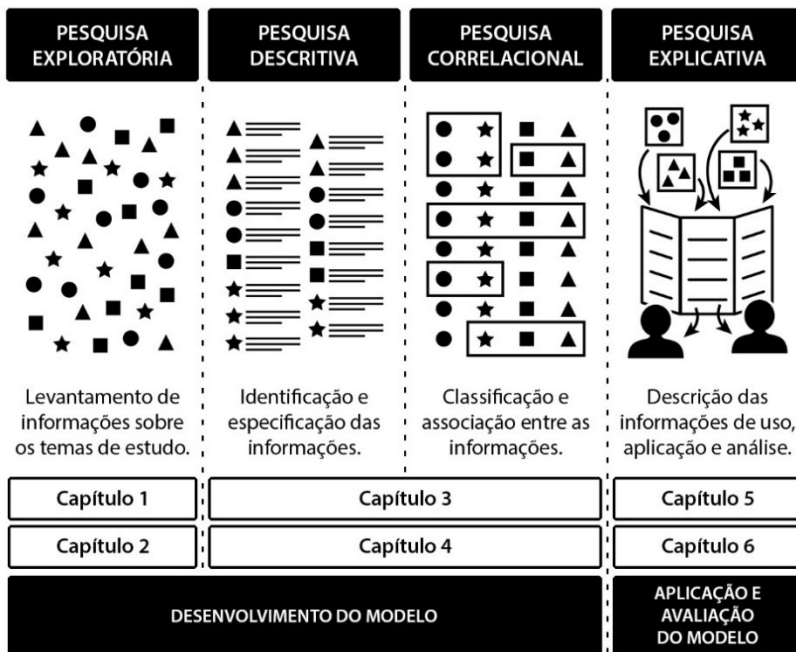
PESQUISA EXPLORATÓRIA

PESQUISA DESCRITIVA

PESQUISA CORRELACIONAL

PESQUISA EXPLICATIVA

Levantamento de informações sobre os temas de estudo.

Identificação e especificação das informações.

Classificação e associação entre as informações.

Descrição das informações de uso, aplicação e análise.

| Capítulo 1 | Capítulo 3 | Capítulo 5 |
|---|---|---|
| Capítulo 2 | Capítulo 4 | Capítulo 6 |

DESENVOLVIMENTO DO MODELO

APLICAÇÃO E AVALIAÇÃO DO MODELO